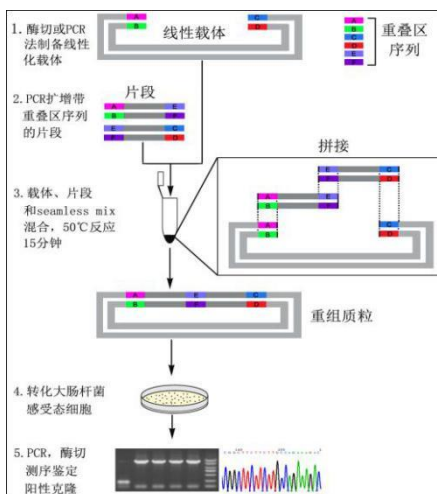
1. 酶切或PCR法制备线性化载体

A
B
C
D

线性载体

A
B
C
D
E
F

重叠区序列

片段

2. PCR扩增带重叠区序列的片段

A
B
E
F
E
F
C
D

拼接

3. 载体、片段和seamless mix混合，50℃反应15分钟

A
B
E
F
C
D

重组质粒

4. 转化大肠杆菌感受态细胞

5. PCR，酶切测序鉴定阳性克隆